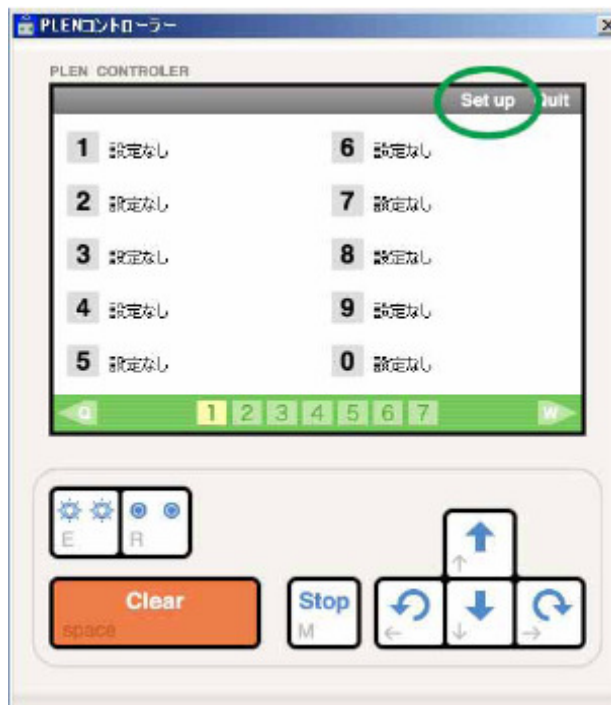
PLENコントローラー

PLEN CONTROLER

Set up Quit

1 設定なし

2 設定なし

3 設定なし

4 設定なし

5 設定なし

6 設定なし

7 設定なし

8 設定なし

9 設定なし

0 設定なし

Q 1 2 3 4 5 6 7 W

E R

Clear space

Stop M

↑ ← ↓ →